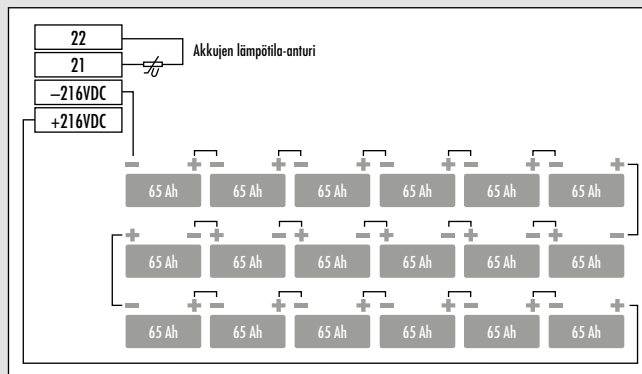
22

21

Akkujen lämpötila-anturi

–216VDC

+216VDC

– 65 Ah + – 65 Ah + – 65 Ah + – 65 Ah + – 65 Ah + – 65 Ah +

+ 65 Ah – + 65 Ah – + 65 Ah – + 65 Ah – + 65 Ah – + 65 Ah –

– 65 Ah + – 65 Ah + – 65 Ah + – 65 Ah + – 65 Ah + – 65 Ah +